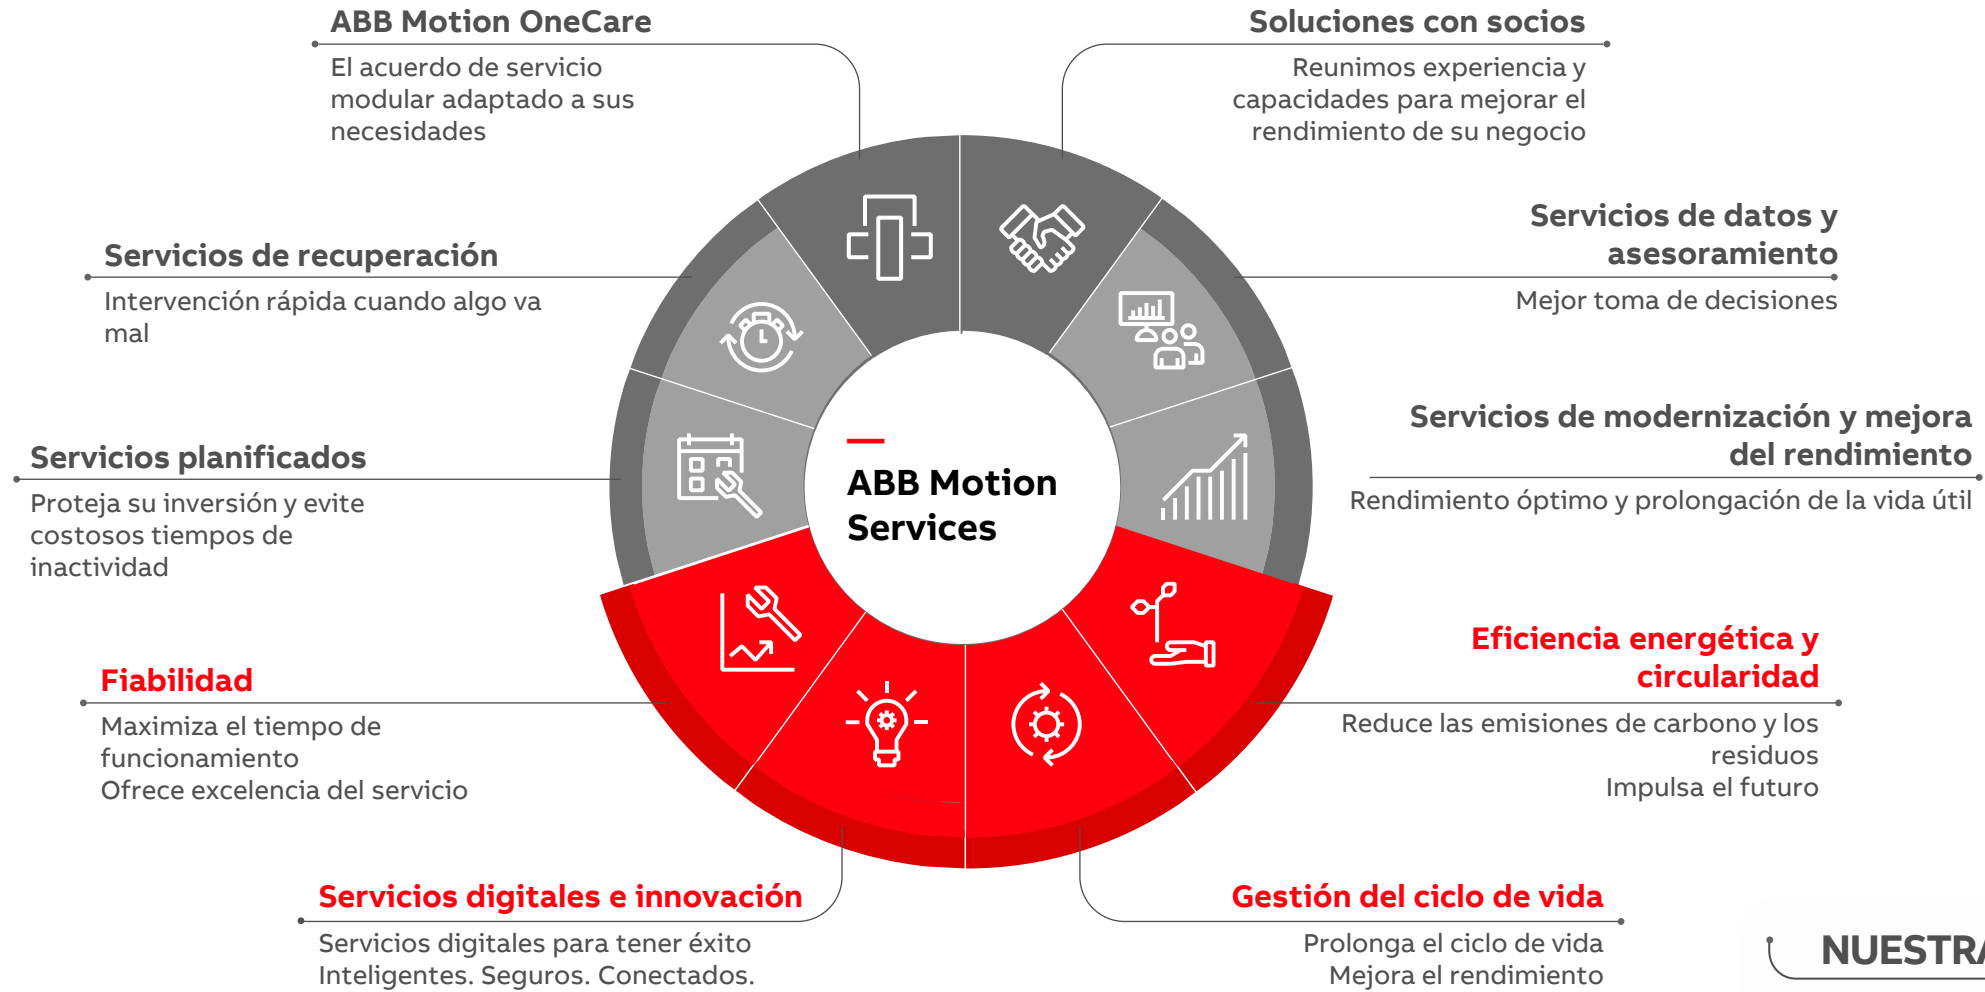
ABB Motion OneCare
El acuerdo de servicio modular adaptado a sus necesidades

Soluciones con socios
Reunimos experiencia y capacidades para mejorar el rendimiento de su negocio

Servicios de recuperación
Intervención rápida cuando algo va mal

Servicios de datos y asesoramiento
Mejor toma de decisiones

Servicios planificados
Proteja su inversión y evite costosos tiempos de inactividad

Servicios de modernización y mejora del rendimiento
Rendimiento óptimo y prolongación de la vida útil

ABB Motion Services

Fiabilidad
Maximiza el tiempo de funcionamiento
Ofrece excelencia del servicio

Eficiencia energética y circularidad
Reduce las emisiones de carbono y los residuos
Impulsa el futuro

Servicios digitales e innovación
Servicios digitales para tener éxito
Inteligentes. Seguros. Conectados.

Gestión del ciclo de vida
Prolonga el ciclo de vida
Mejora el rendimiento

NUESTRA